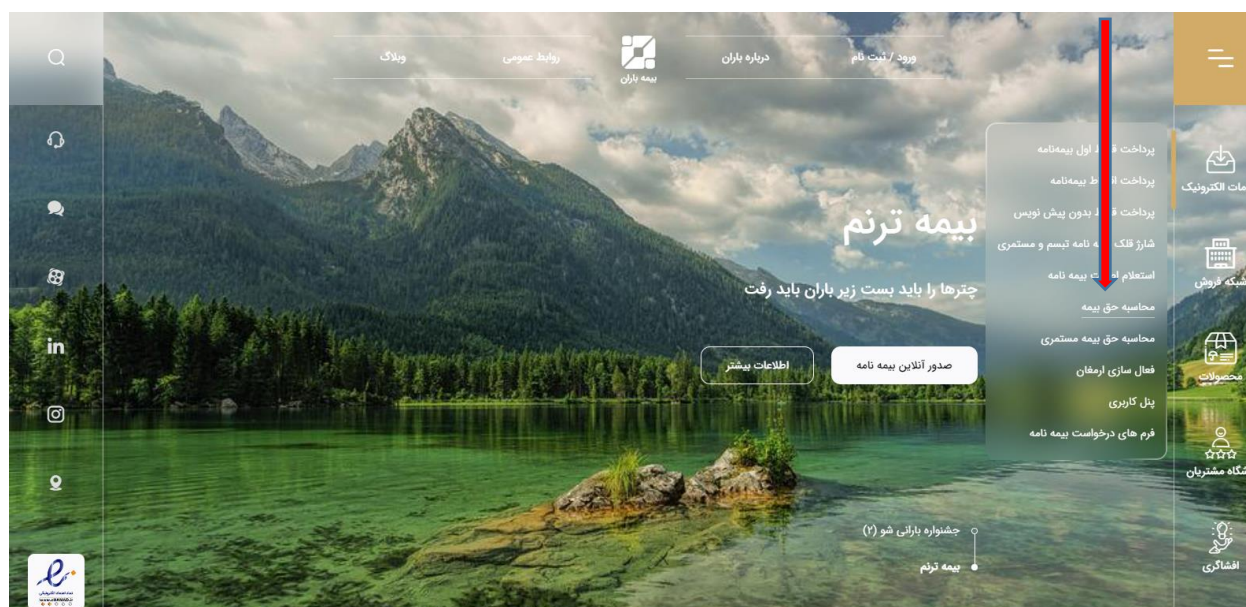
ورود / ثبت نام
درباره باران
بیمه باران
روابط عمومی
وبلاگ

پرداخت ق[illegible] اول بیمه‌نامه
پرداخت ا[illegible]ط بیمه‌نامه
پرداخت ق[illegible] بدون پیش نویس
شارژ فلک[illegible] نامه تبسم و مستمری
استعلام ا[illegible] بیمه نامه
محاسبه حق بیمه
محاسبه حق بیمه مستمری
فعال سازی ارمغان
پنل کاربری
فرم های درخواست بیمه نامه

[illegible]مات الکترونیک
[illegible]بکه فروش
محصولات
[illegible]شگاه مشتریان
افشاگری

بیمه ترنم
چترها را باید بست زیر باران باید رفت
صدور آنلاین بیمه نامه
اطلاعات بیشتر

جشنواره بارانی شو (۲)
بیمه ترنم

in